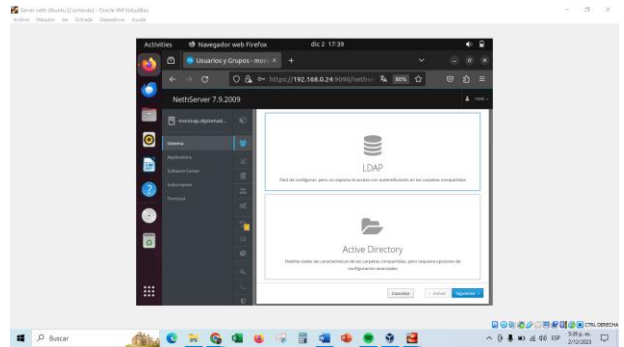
Server nethServer (Corriendo) - Oracle VM VirtualBox
Archivo Máquina Ver Entrada Dispositivos Ayuda

Activities Navegador web Firefox dic 2 17:39

Usuarios y Grupos - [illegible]

https://192.168.0.24:9090/nethse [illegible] 80%

NethServer 7.9.2009

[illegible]

Sistema
Applications
Software Center
Subscription
Terminal

LDAP

Fácil de configurar, pero no soporta el acceso con autenticación en las carpetas compartidas.

Active Directory

Habilita todas las características de las carpetas compartidas, pero requiere opciones de configuración avanzadas.

Cancelar < Atrás Siguiente >

Buscar

CTRL DERECHA

ESP 5:39 p. m. 2/12/2023